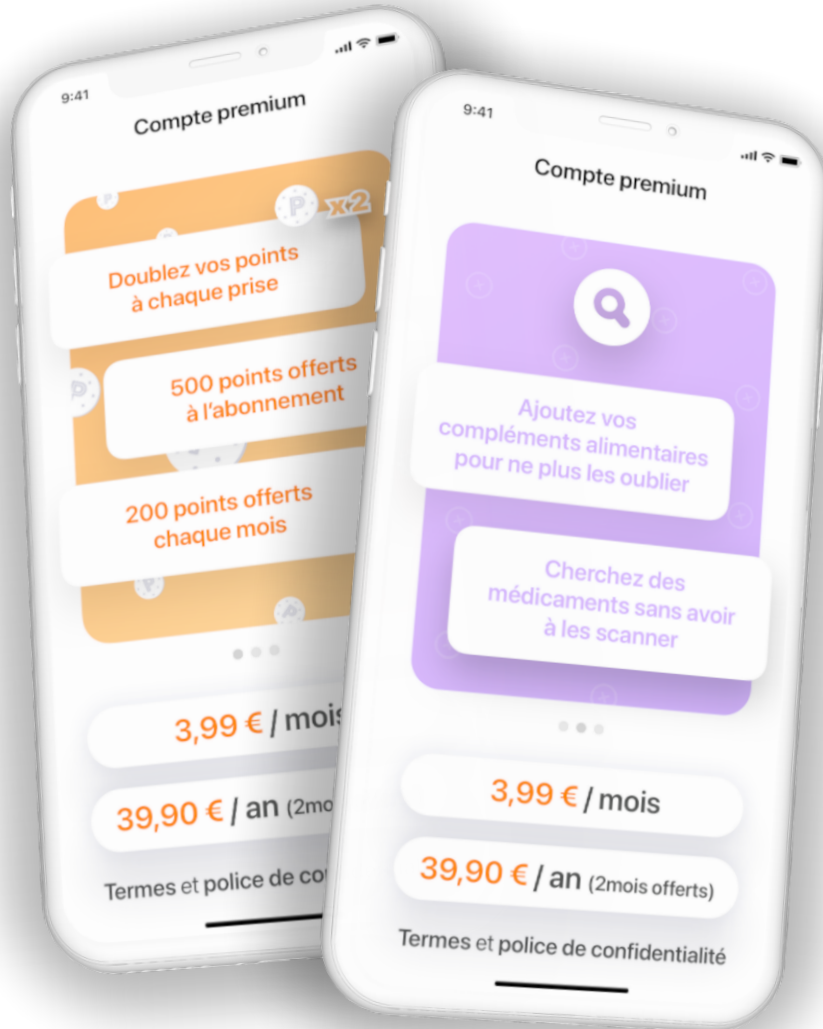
9:41

Compte premium

x2

Doublez vos points à chaque prise

500 points offerts à l'abonnement

200 points offerts chaque mois

3,99 € / mois

39,90 € / an (2mo

Termes et police de co

9:41

Compte premium

Ajoutez vos compléments alimentaires pour ne plus les oublier

Cherchez des médicaments sans avoir à les scanner

3,99 € / mois

39,90 € / an (2mois offerts)

Termes et police de confidentialité